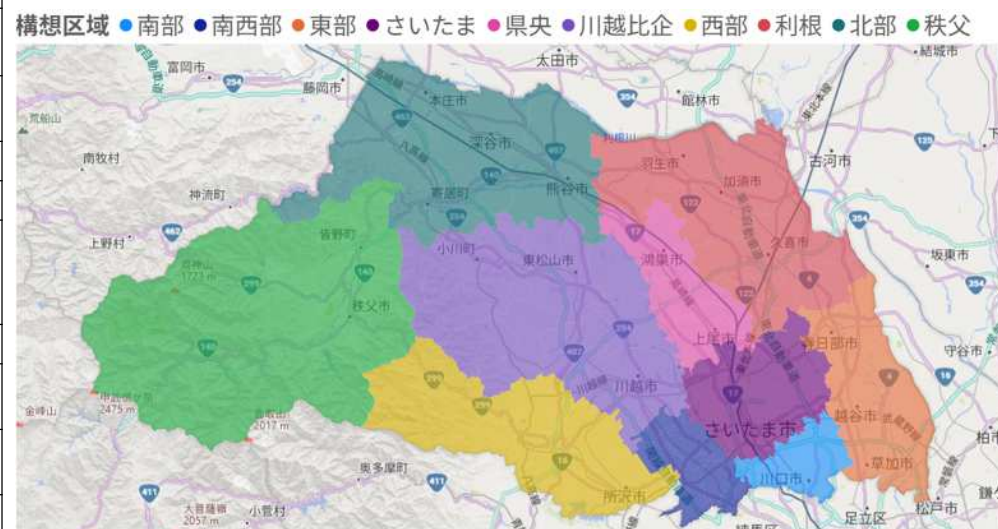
構想区域 ● 南部 ● 南西部 ● 東部 ● さいたま ● 県央 ● 川越比企 ● 西部 ● 利根 ● 北部 ● 秩父

太田市
富岡市
藤岡市
本庄市
館林市
結城市
荒船山
利根川
深谷市
羽生市
南牧村
古河市
熊谷市
加須市
神流町
寄居町
上野村
皆野町
小川町
久喜市
坂東市
東松山市
鴻巣市
両神山 1723 m
秩父市
上尾市
春日部市
守谷市
川越市
金峰山
甲武信ヶ岳 2475 m
雲取山 2017 m
さいたま市
越谷市
柏
川口市
草加市
東多摩町
所沢市
大菩薩嶺 2057 m
小菅村
足立区
松戸市
練馬区
254
462
140
299
125
354
122
17
16
411
463
407
4
299